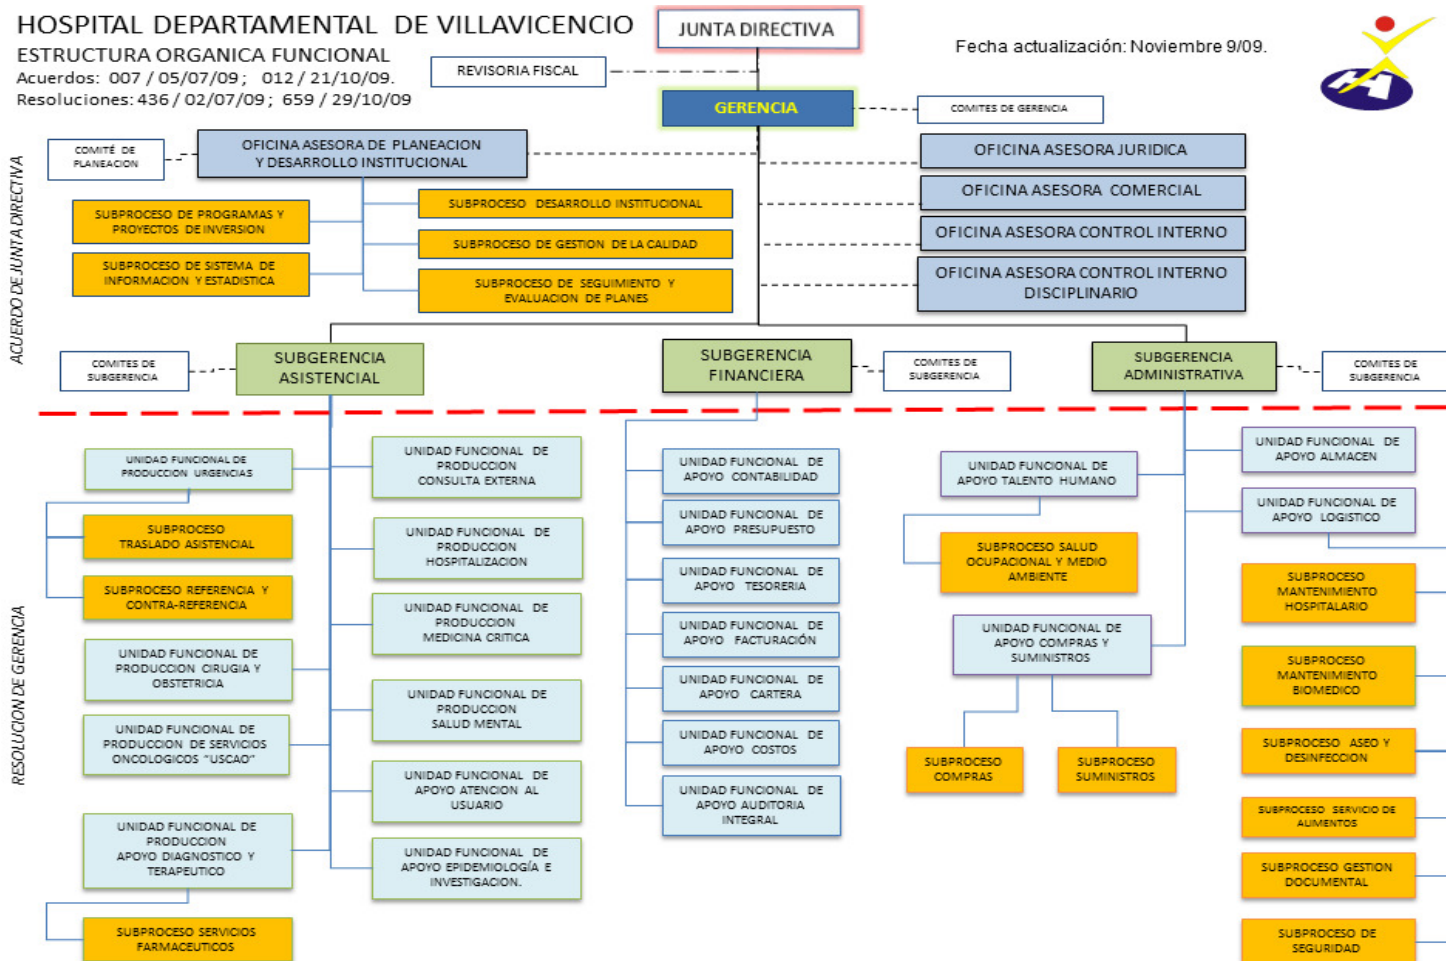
HOSPITAL DEPARTAMENTAL DE VILLAVICENCIO
ESTRUCTURA ORGANICA FUNCIONAL
Acuerdos: 007 / 05/07/09 ; 012 / 21/10/09.
Resoluciones: 436 / 02/07/09 ; 659 / 29/10/09

JUNTA DIRECTIVA

Fecha actualización: Noviembre 9/09.

REVISORIA FISCAL

GERENCIA

COMITES DE GERENCIA

ACUERDO DE JUNTA DIRECTIVA

COMITÉ DE PLANEACION

OFICINA ASESORA DE PLANEACION Y DESARROLLO INSTITUCIONAL

OFICINA ASESORA JURIDICA

OFICINA ASESORA COMERCIAL

OFICINA ASESORA CONTROL INTERNO

OFICINA ASESORA CONTROL INTERNO DISCIPLINARIO

SUBPROCESO DE PROGRAMAS Y PROYECTOS DE INVERSION

SUBPROCESO DE SISTEMA DE INFORMACION Y ESTADISTICA

SUBPROCESO DESARROLLO INSTITUCIONAL

SUBPROCESO DE GESTION DE LA CALIDAD

SUBPROCESO DE SEGUIMIENTO Y EVALUACION DE PLANES

COMITES DE SUBGERENCIA

SUBGERENCIA ASISTENCIAL

SUBGERENCIA FINANCIERA

COMITES DE SUBGERENCIA

SUBGERENCIA ADMINISTRATIVA

COMITES DE SUBGERENCIA

RESOLUCION DE GERENCIA

UNIDAD FUNCIONAL DE PRODUCCION URGENCIAS

SUBPROCESO TRASLADO ASISTENCIAL

SUBPROCESO REFERENCIA Y CONTRA-REFERENCIA

UNIDAD FUNCIONAL DE PRODUCCION CIRUGIA Y OBSTETRICIA

UNIDAD FUNCIONAL DE PRODUCCION DE SERVICIOS ONCOLOGICOS "USCAO"

UNIDAD FUNCIONAL DE PRODUCCION APOYO DIAGNOSTICO Y TERAPEUTICO

SUBPROCESO SERVICIOS FARMACEUTICOS

UNIDAD FUNCIONAL DE PRODUCCION CONSULTA EXTERNA

UNIDAD FUNCIONAL DE PRODUCCION HOSPITALIZACION

UNIDAD FUNCIONAL DE PRODUCCION MEDICINA CRITICA

UNIDAD FUNCIONAL DE PRODUCCION SALUD MENTAL

UNIDAD FUNCIONAL DE APOYO ATENCION AL USUARIO

UNIDAD FUNCIONAL DE APOYO EPIDEMIOLOGÍA E INVESTIGACION.

UNIDAD FUNCIONAL DE APOYO CONTABILIDAD

UNIDAD FUNCIONAL DE APOYO PRESUPUESTO

UNIDAD FUNCIONAL DE APOYO TESORERIA

UNIDAD FUNCIONAL DE APOYO FACTURACIÓN

UNIDAD FUNCIONAL DE APOYO CARTERA

UNIDAD FUNCIONAL DE APOYO COSTOS

UNIDAD FUNCIONAL DE APOYO AUDITORIA INTEGRAL

UNIDAD FUNCIONAL DE APOYO TALENTO HUMANO

SUBPROCESO SALUD OCUPACIONAL Y MEDIO AMBIENTE

UNIDAD FUNCIONAL DE APOYO COMPRAS Y SUMINISTROS

SUBPROCESO COMPRAS

SUBPROCESO SUMINISTROS

UNIDAD FUNCIONAL DE APOYO ALMACEN

UNIDAD FUNCIONAL DE APOYO LOGISTICO

SUBPROCESO MANTENIMIENTO HOSPITALARIO

SUBPROCESO MANTENIMIENTO BIOMEDICO

SUBPROCESO ASEO Y DESINFECCION

SUBPROCESO SERVICIO DE ALIMENTOS

SUBPROCESO GESTION DOCUMENTAL

SUBPROCESO DE SEGURIDAD